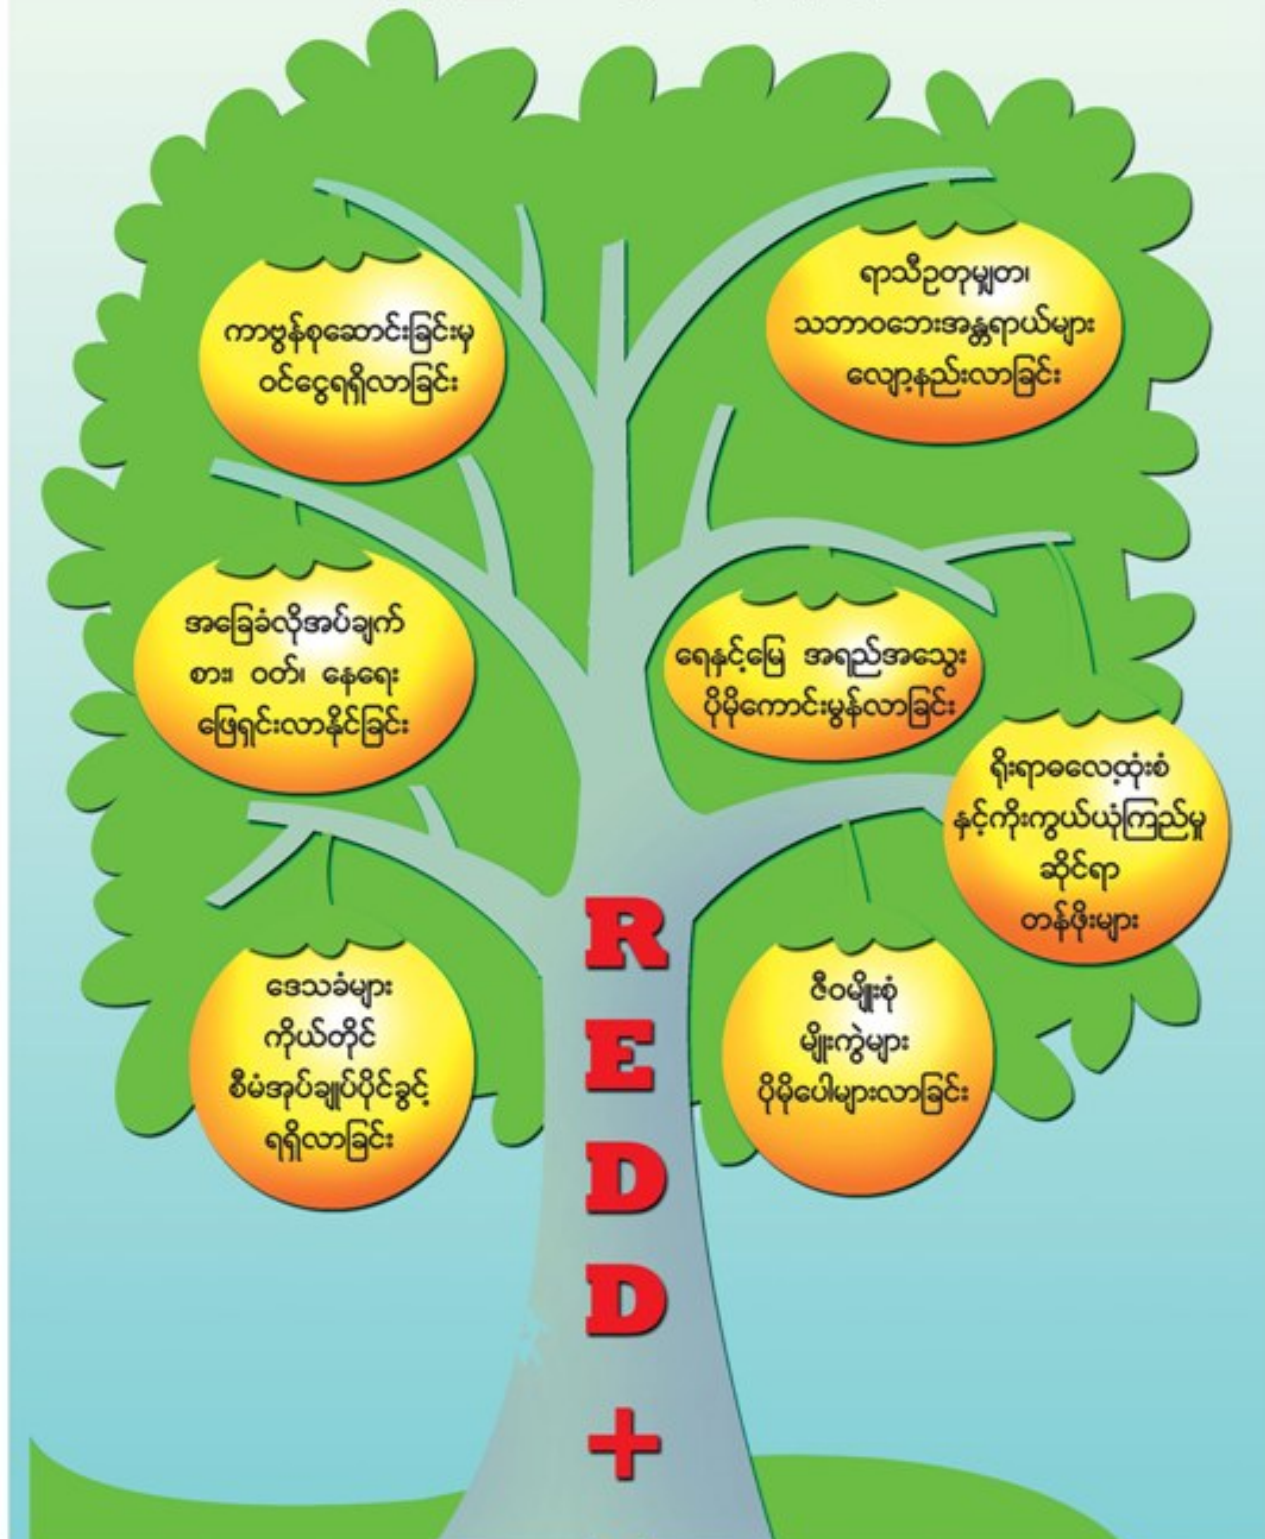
ကာဗွန်စုဆောင်းခြင်းမှ ဝင်ငွေရရှိလာခြင်း

ရာသီဥတုမျှတ၊ သဘာဝဘေးအန္တရာယ်များ လျော့နည်းလာခြင်း

အခြေခံလိုအပ်ချက် စား၊ ဝတ်၊ နေရေး ပြေရှင်းလာနိုင်ခြင်း

ရေနှင့်မြေ အရည်အသွေး ပိုမိုကောင်းမွန်လာခြင်း

ရိုးရာဓလေ့ထုံးစံ နှင့်ကိုးကွယ်ယုံကြည်မှု ဆိုင်ရာ တန်ဖိုးများ

ဒေသခံများ ကိုယ်တိုင် စီမံအုပ်ချုပ်ပိုင်ခွင့် ရရှိလာခြင်း

ဇီဝမျိုးစုံ မျိုးကွဲများ ပိုမိုပေါများလာခြင်း

REDD+